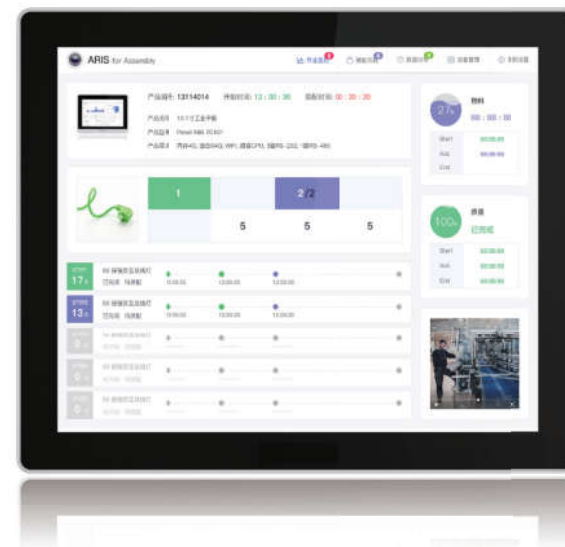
ARIS for Assembly

产品编号: 13114014 开始时间: 13 : 30 : 30 剩余时间: 00 : 30 : 30

产品名称 15.1寸工业平板
产品型号 Panel-IMX PC401
产品描述 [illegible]

1
2/2
5 5 5

STEP 17 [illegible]
STEP 13 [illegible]
STEP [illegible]
STEP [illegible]
STEP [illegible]

27% 物料 00 : 00 : 00
Start 00:00:00
Act 00:00:00
Crd

100% 质量 已完成
Start 00:00:00
Act 00:00:00
Crd 00:00:00